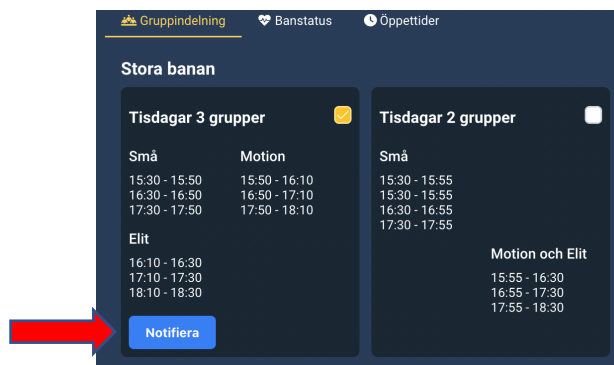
Gruppindelning Banstatus Öppettider

Stora banan

Tisdagar 3 grupper

Små
15:30 - 15:50
16:30 - 16:50
17:30 - 17:50

Motion
15:50 - 16:10
16:50 - 17:10
17:50 - 18:10

Elit
16:10 - 16:30
17:10 - 17:30
18:10 - 18:30

Notifiera

Tisdagar 2 grupper

Små
15:30 - 15:55
15:30 - 15:55
16:30 - 16:55
17:30 - 17:55

Motion och Elit
15:55 - 16:30
16:55 - 17:30
17:55 - 18:30